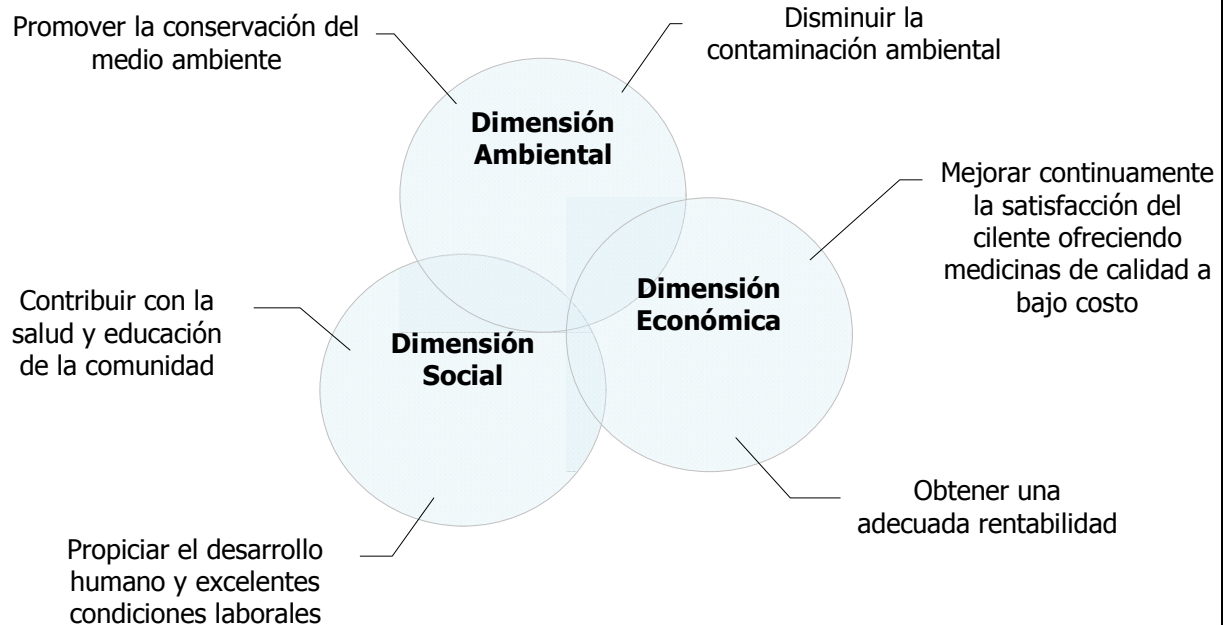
Promover la conservación del medio ambiente

Disminuir la contaminación ambiental

Dimensión Ambiental

Mejorar continuamente la satisfacción del cilente ofreciendo medicinas de calidad a bajo costo

Contribuir con la salud y educación de la comunidad

Dimensión Económica

Dimensión Social

Obtener una adecuada rentabilidad

Propiciar el desarrollo humano y excelentes condiciones laborales